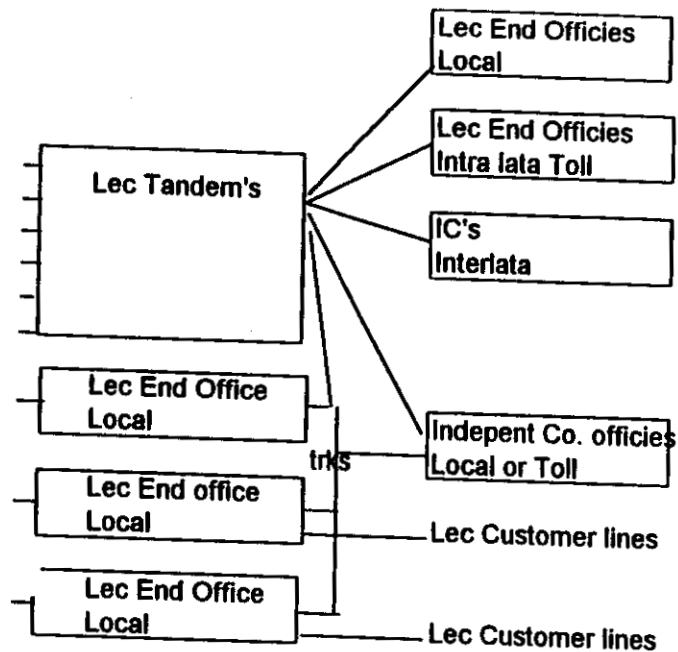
Lec Tandem's

Lec End Officies
Local

Lec End Officies
Intra lata Toll

IC's
Interlata

Indepent Co. officies
Local or Toll

Lec End Office
Local

trks

Lec End office
Local

Lec Customer lines

Lec End Office
Local

Lec Customer lines